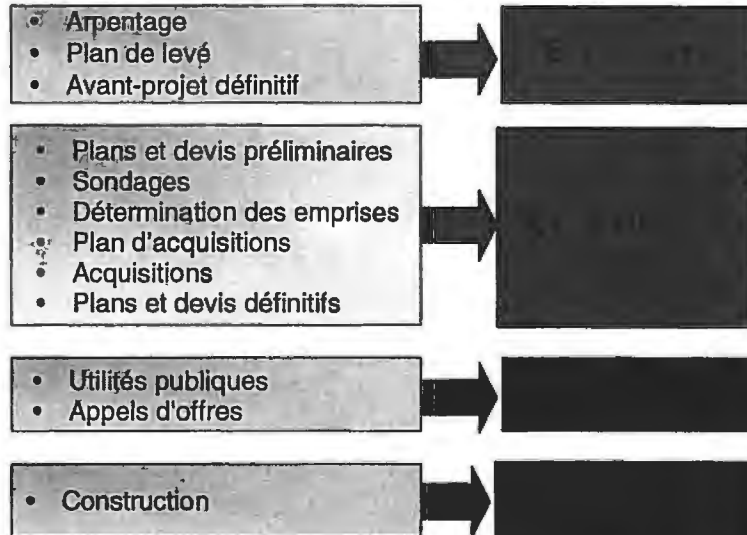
- Arpentage
- Plan de levé
- Avant-projet définitif

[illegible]

- Plans et devis préliminaires
- Sondages
- Détermination des emprises
- Plan d'acquisitions
- Acquisitions
- Plans et devis définitifs

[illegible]

- Utilités publiques
- Appels d'offres

- Construction